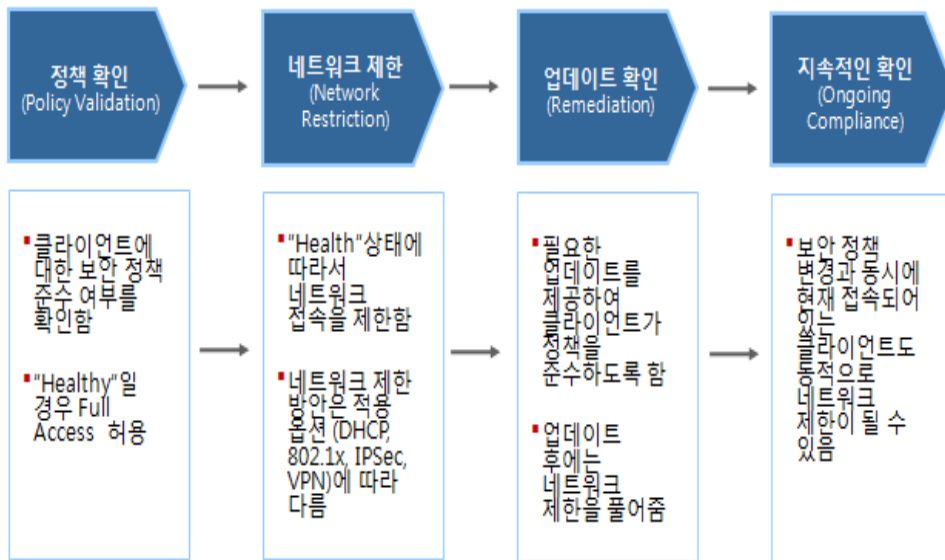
정책 확인
(Policy Validation)

네트워크 제한
(Network Restriction)

업데이트 확인
(Remediation)

지속적인 확인
(Ongoing Compliance)

▪ 클라이언트에 대한 보안 정책 준수 여부를 확인함

▪ "Healthy"일 경우 Full Access 허용

▪ "Health"상태에 따라서 네트워크 접속을 제한함

▪ 네트워크 제한 방안은 적용 옵션 (DHCP, 802.1x, IPSec, VPN)에 따라 다름

▪ 필요한 업데이트를 제공하여 클라이언트가 정책을 준수하도록 함

▪ 업데이트 후에는 네트워크 제한을 풀어줌

▪ 보안 정책 변경과 동시에 현재 접속되어 있는 클라이언트도 동적으로 네트워크 제한이 될 수 있음